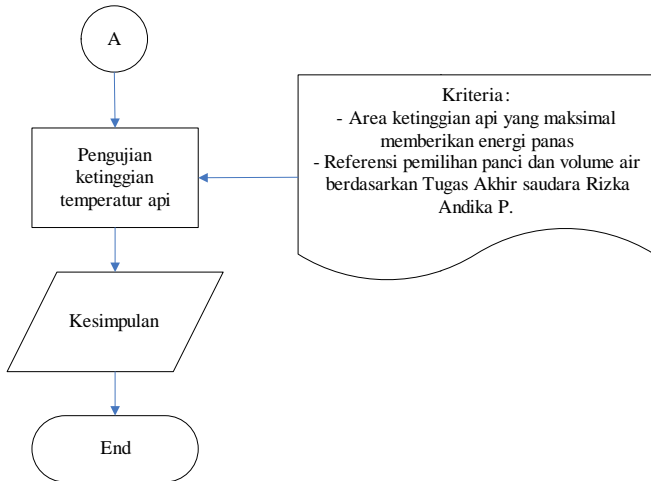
A

Pengujian ketinggian temperatur api

Kriteria:
- Area ketinggian api yang maksimal memberikan energi panas
- Referensi pemilihan panci dan volume air berdasarkan Tugas Akhir saudara Rizka Andika P.

Kesimpulan

End